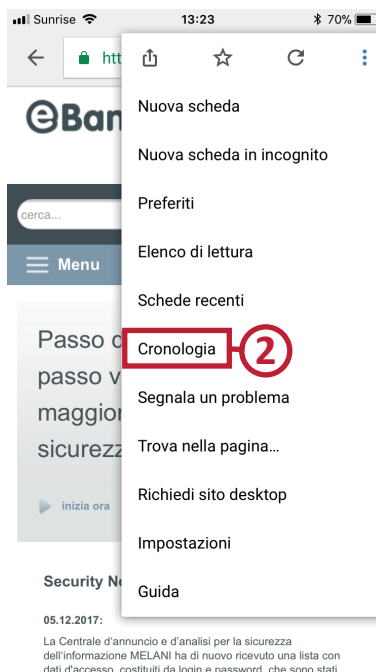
Sunrise 13:23 70%

htt

eBan

cerca...

Menu

Passo d
passo v
maggior
sicurezz

inizia ora

Security N

05.12.2017:

La Centrale d'annuncio e d'analisi per la sicurezza dell'informazione MELANI ha di nuovo ricevuto una lista con dati d'accesso, costituiti da login e password, che sono stati

Nuova scheda

Nuova scheda in incognito

Preferiti

Elenco di lettura

Schede recenti

Cronologia

2

Segnala un problema

Trova nella pagina...

Richiedi sito desktop

Impostazioni

Guida